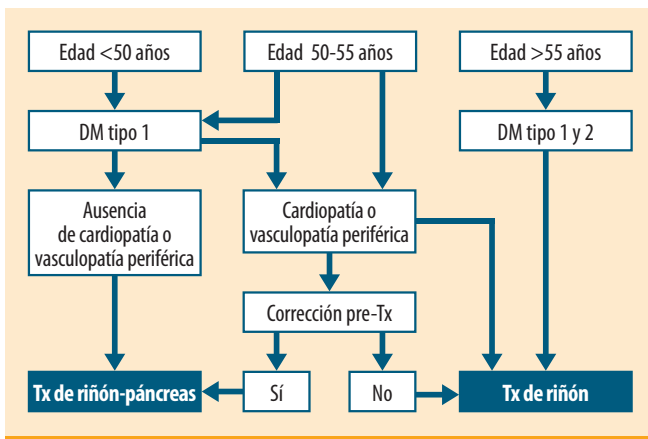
Edad <50 años

Edad 50-55 años

Edad >55 años

DM tipo 1

DM tipo 1 y 2

Ausencia de cardiopatía o vasculopatía periférica

Cardiopatía o vasculopatía periférica

Corrección pre-Tx

Tx de riñón-páncreas

Sí

No

Tx de riñón